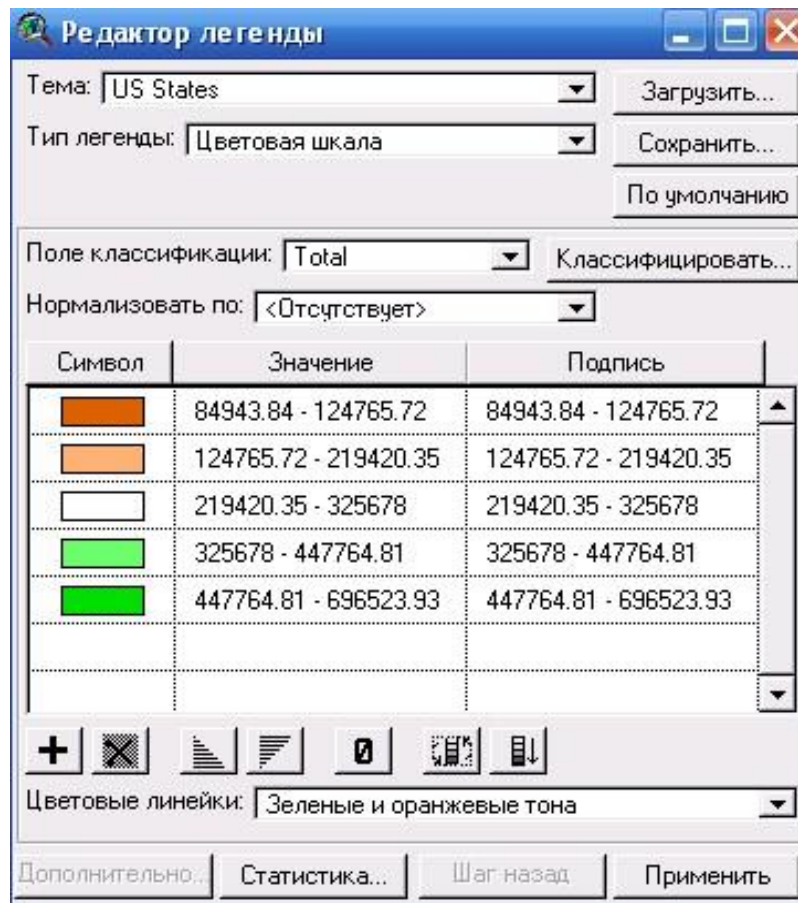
Редактор легенды

Тема: US States

Загрузить...

Тип легенды: Цветовая шкала

Сохранить...

По умолчанию

Поле классификации: Total

Классифицировать...

Нормализовать по: <Отсутствует>

| Символ | Значение | Подпись |
|---|---|---|
| | 84943.84 - 124765.72 | 84943.84 - 124765.72 |
| | 124765.72 - 219420.35 | 124765.72 - 219420.35 |
| | 219420.35 - 325678 | 219420.35 - 325678 |
| | 325678 - 447764.81 | 325678 - 447764.81 |
| | 447764.81 - 696523.93 | 447764.81 - 696523.93 |

0

Цветовые линейки: Зеленые и оранжевые тона

Дополнительно... Статистика... Шаг назад Применить